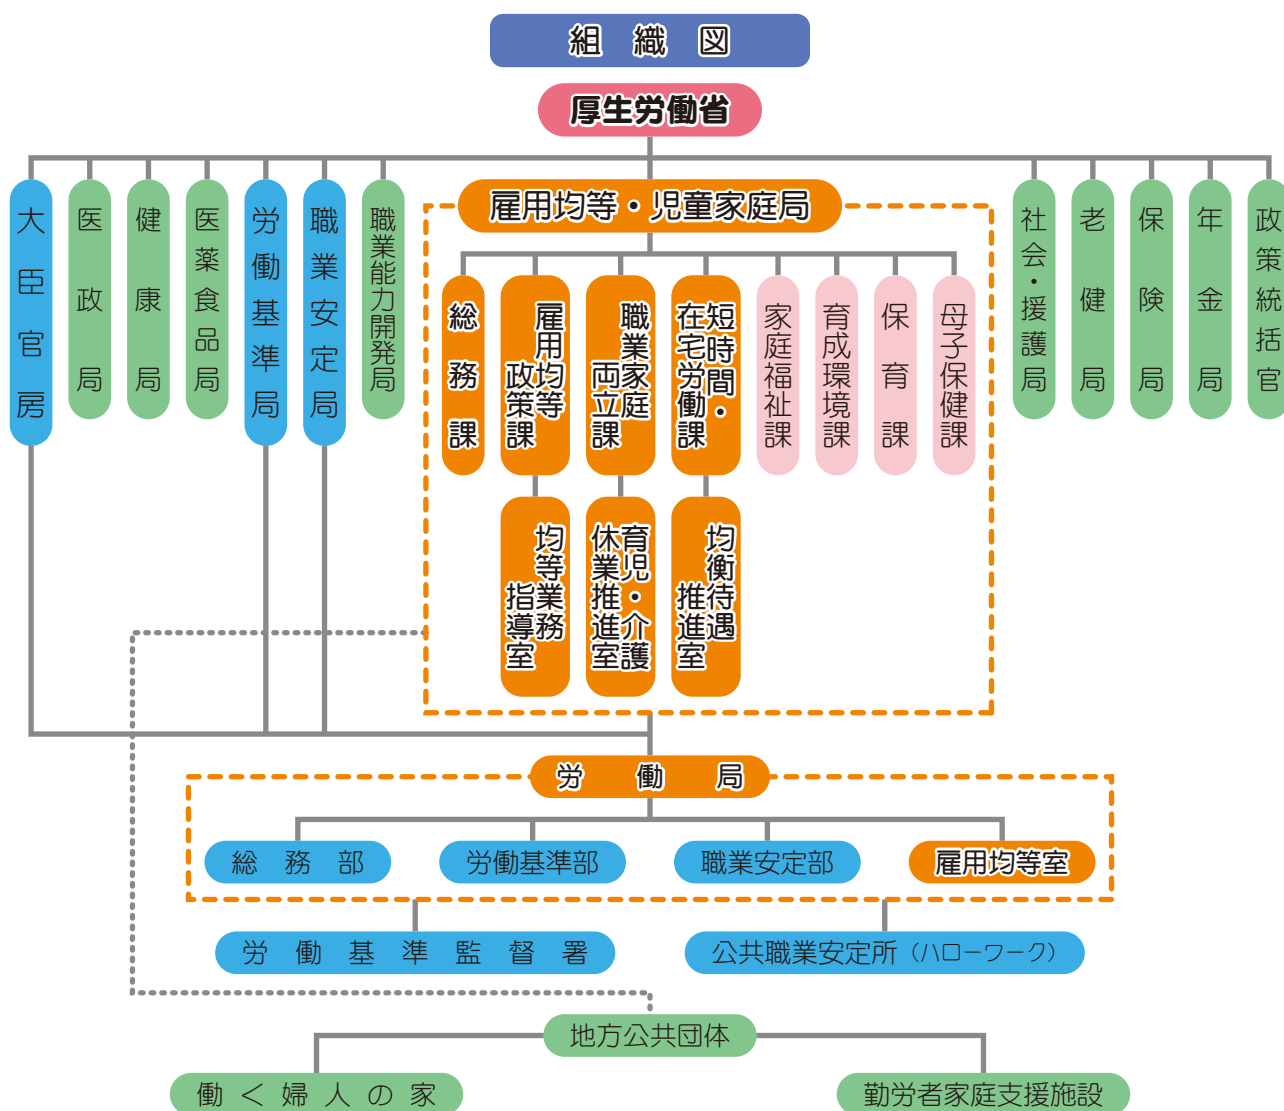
組　織　図

厚生労働省

大臣官房

医政局

健康局

医薬食品局

労働基準局

職業安定局

職業能力開発局

雇用均等・児童家庭局

総務課

雇用政策課

職業家庭両立課

短時間・在宅労働課

家庭福祉課

育成環境課

保育課

母子保健課

均等業務指導室

育児・介護休業推進室

均衡待遇推進室

社会・援護局

老健局

保険局

年金局

政策統括官

労　働　局

総　務　部

労働基準部

職業安定部

雇用均等室

労　働　基　準　監　督　署

公共職業安定所（ハローワーク）

地方公共団体

働　く　婦　人　の　家

勤労者家庭支援施設